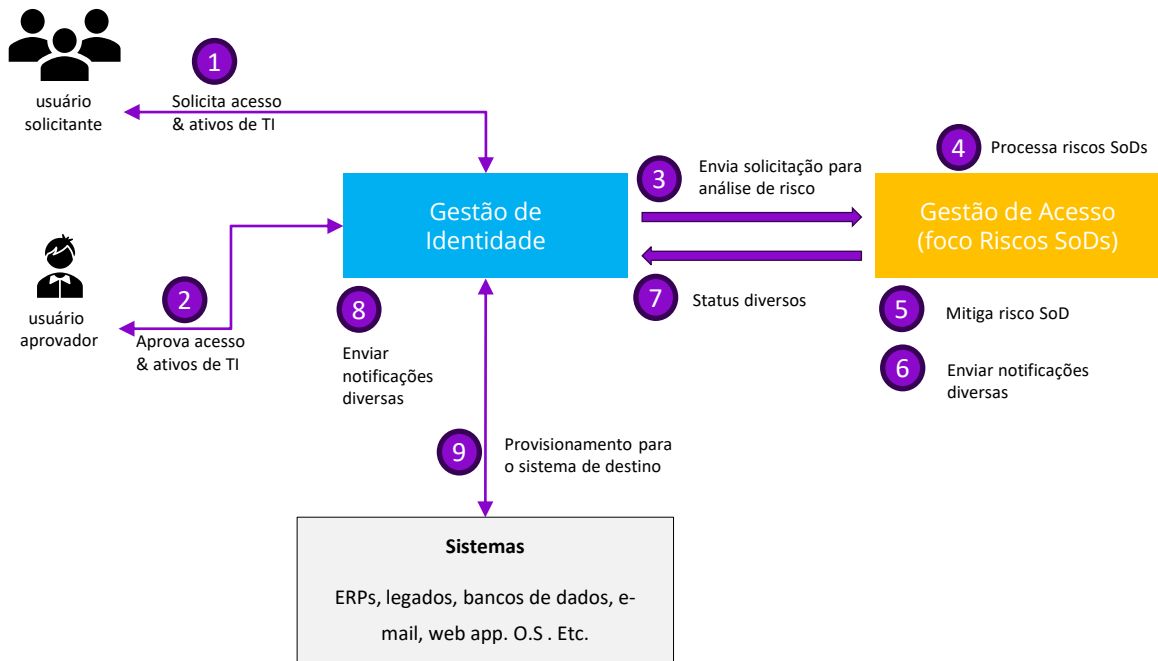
usuário solicitante

1

Solicita acesso & ativos de TI

Gestão de Identidade

3

Envia solicitação para análise de risco

4

Processa riscos SoDs

Gestão de Acesso (foco Riscos SoDs)

usuário aprovador

2

Aprova acesso & ativos de TI

8

Enviar notificações diversas

7

Status diversos

5

Mitiga risco SoD

6

Enviar notificações diversas

9

Provisionamento para o sistema de destino

Sistemas

ERPs, legados, bancos de dados, e-mail, web app. O.S . Etc.